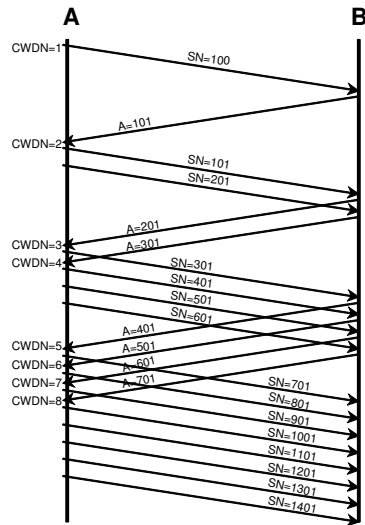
A

B

CWDN=1

SN=100

A=101

CWDN=2

SN=101

SN=201

A=201

A=301

CWDN=3

CWDN=4

SN=301

SN=401

SN=501

SN=601

A=401

A=501

A=601

A=701

CWDN=5

CWDN=6

CWDN=7

CWDN=8

SN=701

SN=801

SN=901

SN=1001

SN=1101

SN=1201

SN=1301

SN=1401